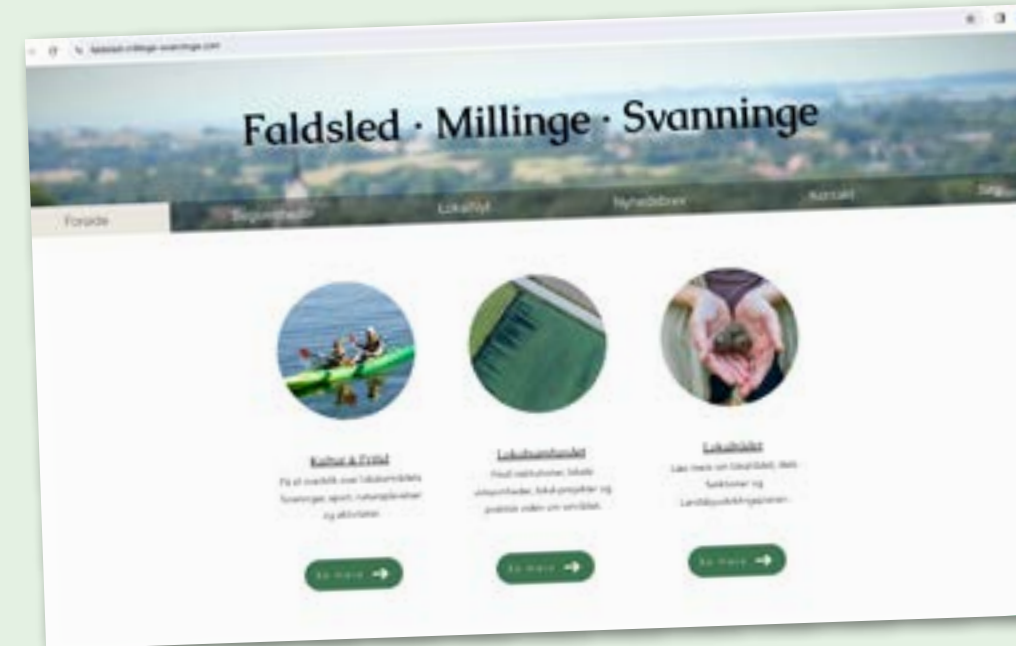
faldsled-millinge-svanninge.com

Faldsled · Millinge · Svanninge

Forside

Begivenheder

Lokalliv

Nyhedsbrev

Kontakt

Søg

Kultur & Fritid

Få et overblik over lokalområdets foreninger, sport, naturoplevelser og aktiviteter.

Se mere

Lokalsamfundet

Find institutioner, lokale virksomheder, lokal-projekter og politisk viden om området.

Se mere

Lokalrådet

Læs mere om lokalrådet, dets funktioner og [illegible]

Se mere